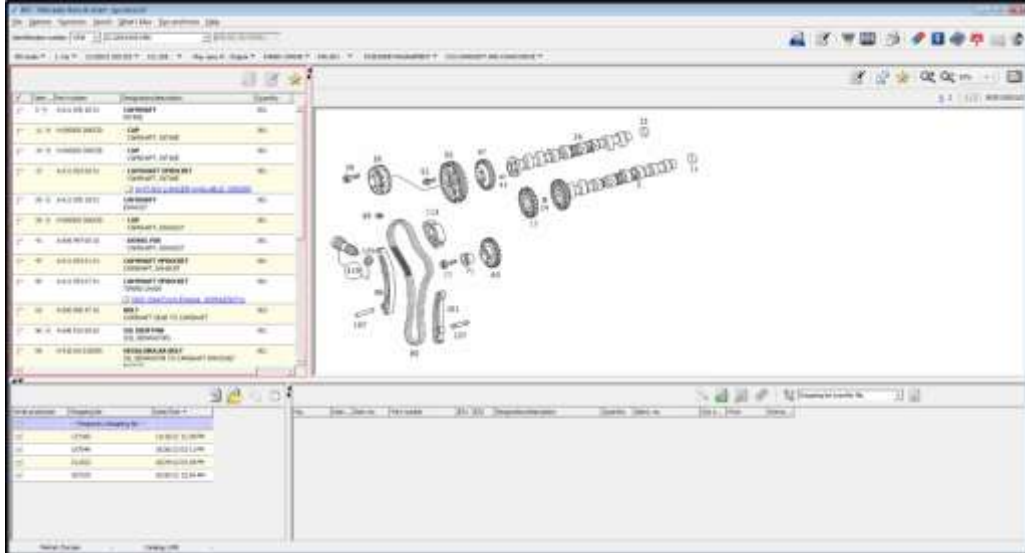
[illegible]

| | Item | Part number | Designation/description | Quantity |
|---|---|---|---|---|
| | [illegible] | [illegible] | CAMSHAFT | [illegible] |
| | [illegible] | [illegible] | CAP | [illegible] |
| | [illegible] | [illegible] | CAP | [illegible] |
| | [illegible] | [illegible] | CAMSHAFT SPROCKET | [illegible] |
| | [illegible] | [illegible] | CAMSHAFT | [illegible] |
| | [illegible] | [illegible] | CAP | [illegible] |
| | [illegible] | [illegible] | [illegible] | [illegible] |
| | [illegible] | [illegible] | CAMSHAFT SPROCKET | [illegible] |
| | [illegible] | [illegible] | CAMSHAFT SPROCKET | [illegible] |
| | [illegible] | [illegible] | BOLT | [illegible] |
| | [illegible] | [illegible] | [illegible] | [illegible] |
| | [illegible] | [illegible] | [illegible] | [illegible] |

20 24 33 30 31 37 41 10 110 ?? ?? ?? 103 ?? 111 ?? 90 101 ?? 80

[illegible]